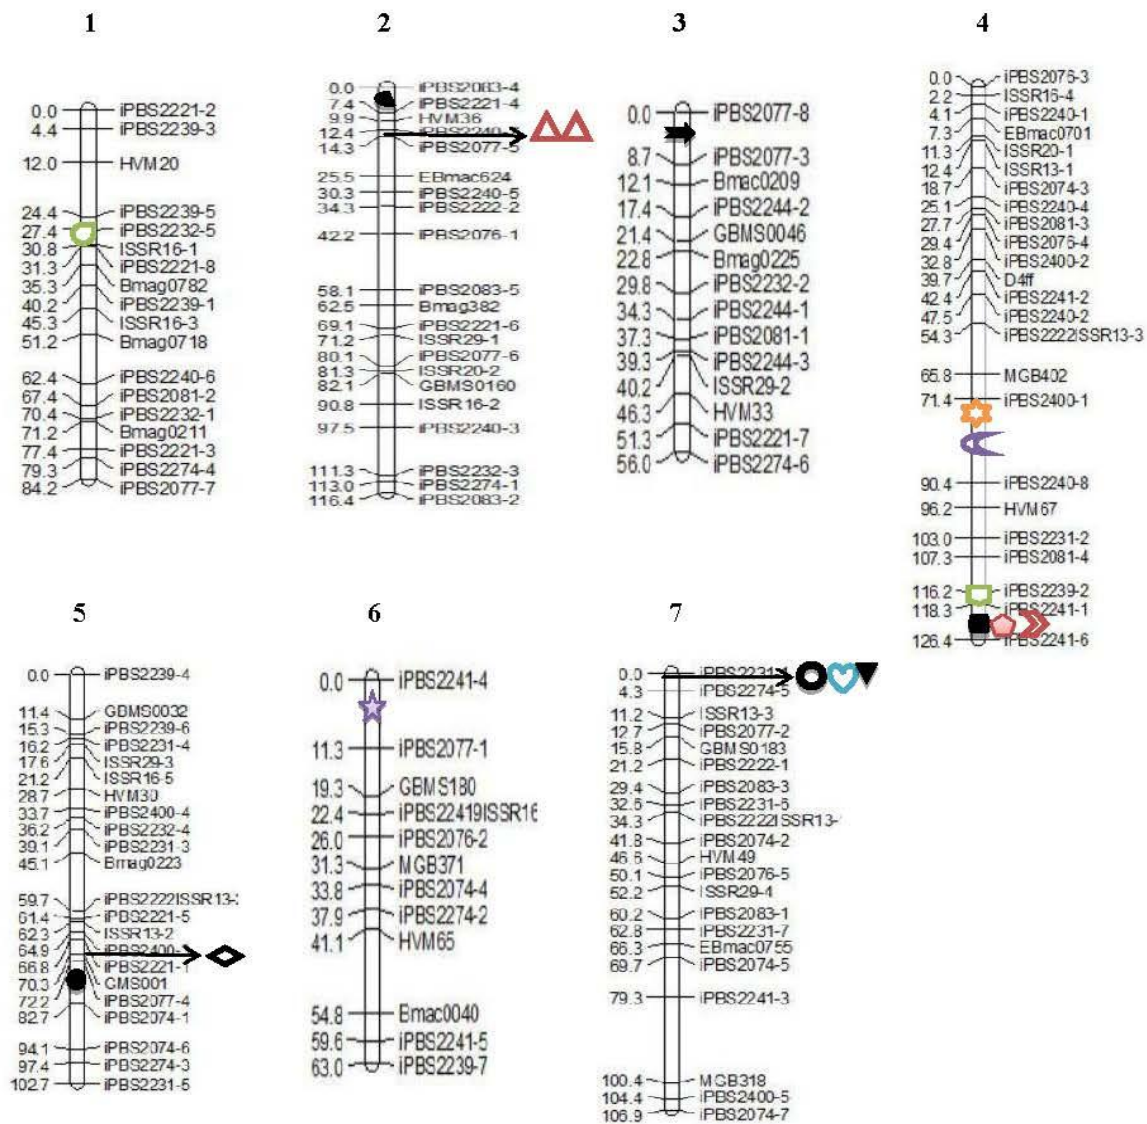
1

| | |
|---|---|
| 0.0 | iPBS2221-2 |
| 4.4 | iPBS2239-3 |
| 12.0 | HVM20 |
| 24.4 | iPBS2239-5 |
| 27.4 | iPBS2232-5 |
| 30.8 | ISSR16-1 |
| 31.3 | iPBS2221-8 |
| 35.3 | Bmag0782 |
| 40.2 | iPBS2239-1 |
| 45.3 | ISSR16-3 |
| 51.2 | Bmag0718 |
| 62.4 | iPBS2240-6 |
| 67.4 | iPBS2081-2 |
| 70.4 | iPBS2232-1 |
| 71.2 | Bmag0211 |
| 77.4 | iPBS2221-3 |
| 79.3 | iPBS2274-4 |
| 84.2 | iPBS2077-7 |

2

| | |
|---|---|
| 0.0 | iPBS2083-4 |
| 7.4 | iPBS2221-4 |
| 9.9 | HVM36 |
| 12.4 | iPBS2240 |
| 14.3 | iPBS2077-5 |
| 25.5 | EBmac624 |
| 30.3 | iPBS2240-5 |
| 34.3 | iPBS2222-2 |
| 42.2 | iPBS2076-1 |
| 58.1 | iPBS2083-5 |
| 62.5 | Bmag382 |
| 69.1 | iPBS2221-6 |
| 71.2 | ISSR29-1 |
| 80.1 | iPBS2077-6 |
| 81.3 | ISSR20-2 |
| 82.1 | GBMS0160 |
| 90.8 | ISSR16-2 |
| 97.5 | iPBS2240-3 |
| 111.3 | iPBS2232-3 |
| 113.0 | iPBS2274-1 |
| 116.4 | iPBS2083-2 |

3

| | |
|---|---|
| 0.0 | iPBS2077-8 |
| 8.7 | iPBS2077-3 |
| 12.1 | Bmac0209 |
| 17.4 | iPBS2244-2 |
| 21.4 | GBMS0046 |
| 22.8 | Bmag0225 |
| 29.8 | iPBS2232-2 |
| 34.3 | iPBS2244-1 |
| 37.3 | iPBS2081-1 |
| 39.3 | iPBS2244-3 |
| 40.2 | ISSR29-2 |
| 46.3 | HVM33 |
| 51.3 | iPBS2221-7 |
| 56.0 | iPBS2274-6 |

4

| | |
|---|---|
| 0.0 | iPBS2076-3 |
| 2.2 | ISSR16-4 |
| 4.1 | iPBS2240-1 |
| 7.3 | EBmac0701 |
| 11.3 | ISSR20-1 |
| 12.4 | ISSR13-1 |
| 18.7 | iPBS2074-3 |
| 25.1 | iPBS2240-4 |
| 27.7 | iPBS2081-3 |
| 29.4 | iPBS2076-4 |
| 32.8 | iPBS2400-2 |
| 39.7 | D4ff |
| 42.4 | iPBS2241-2 |
| 47.5 | iPBS2240-2 |
| 54.3 | iPBS2222ISSR13-3 |
| 65.8 | MGB402 |
| 71.4 | iPBS2400-1 |
| 90.4 | iPBS2240-8 |
| 96.2 | HVM67 |
| 103.0 | iPBS2231-2 |
| 107.3 | iPBS2081-4 |
| 116.2 | iPBS2239-2 |
| 118.3 | iPBS2241-1 |
| 126.4 | iPBS2241-6 |

5

| | |
|---|---|
| 0.0 | iPBS2239-4 |
| 11.4 | GBMS0032 |
| 15.3 | iPBS2239-6 |
| 16.2 | iPBS2231-4 |
| 17.6 | ISSR29-3 |
| 21.2 | ISSR16-5 |
| 28.7 | HVM30 |
| 33.7 | iPBS2400-4 |
| 36.2 | iPBS2232-4 |
| 39.1 | iPBS2231-3 |
| 45.1 | Bmag0223 |
| 59.7 | iPBS2222ISSR13-3 |
| 61.4 | iPBS2221-5 |
| 62.3 | ISSR13-2 |
| 64.9 | iPBS2400 |
| 66.8 | iPBS2221-1 |
| 70.3 | CMS001 |
| 72.2 | iPBS2077-4 |
| 82.7 | iPBS2074-1 |
| 94.1 | iPBS2074-6 |
| 97.4 | iPBS2274-3 |
| 102.7 | iPBS2231-5 |

6

| | |
|---|---|
| 0.0 | iPBS2241-4 |
| 11.3 | iPBS2077-1 |
| 19.3 | GBMS180 |
| 22.4 | iPBS22419ISSR16 |
| 26.0 | iPBS2076-2 |
| 31.3 | MGB371 |
| 33.8 | iPBS2074-4 |
| 37.9 | iPBS2274-2 |
| 41.1 | HVM65 |
| 54.8 | Bmac0040 |
| 59.6 | iPBS2241-5 |
| 63.0 | iPBS2239-7 |

7

| | |
|---|---|
| 0.0 | iPBS2231 |
| 4.3 | iPBS2274-5 |
| 11.2 | ISSR13-3 |
| 12.7 | iPBS2077-2 |
| 15.8 | GBMS0183 |
| 21.2 | iPBS2222-1 |
| 29.4 | iPBS2083-3 |
| 32.5 | iPBS2231-5 |
| 34.3 | iPBS2222ISSR13- |
| 41.8 | iPBS2074-2 |
| 46.6 | HVM49 |
| 50.1 | iPBS2076-5 |
| 52.2 | ISSR29-4 |
| 60.2 | iPBS2083-1 |
| 62.8 | iPBS2231-7 |
| 66.3 | EBmac0755 |
| 69.7 | iPBS2074-5 |
| 79.3 | iPBS2241-3 |
| 100.4 | MGB318 |
| 104.4 | iPBS2400-5 |
| 106.9 | iPBS2074-7 |